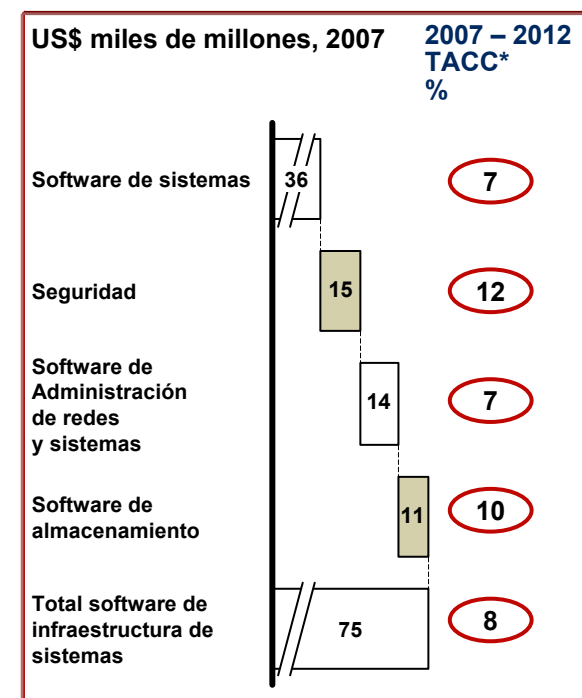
US$ miles de millones, 2007

2007 – 2012 TACC* %

Software de sistemas 36 7

Seguridad 15 12

Software de Administración de redes y sistemas 14 7

Software de almacenamiento 11 10

Total software de infraestructura de sistemas 75 8